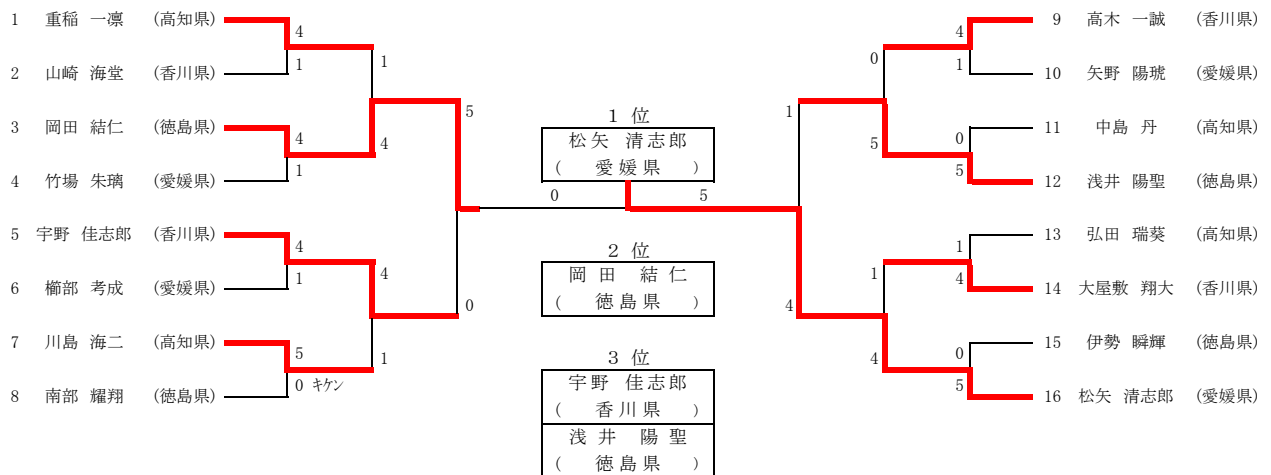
1 重稲 一凛 (高知県)
2 山崎 海堂 (香川県)
3 岡田 結仁 (徳島県)
4 竹場 朱璃 (愛媛県)
5 宇野 佳志郎 (香川県)
6 櫛部 考成 (愛媛県)
7 川島 海二 (高知県)
8 南部 耀翔 (徳島県)

4
1
1
4
4
1
5
0
4
1
4
1
5
0
0 キケン

1 位
松矢 清志郎
( 愛媛県 )
0
5

2 位
岡田 結仁
( 徳島県 )

3 位
宇野 佳志郎
( 香川県 )
浅井 陽聖
( 徳島県 )

9 高木 一誠 (香川県)
10 矢野 陽琥 (愛媛県)
11 中島 丹 (高知県)
12 浅井 陽聖 (徳島県)
13 弘田 瑞葵 (高知県)
14 大屋敷 翔大 (香川県)
15 伊勢 瞬輝 (徳島県)
16 松矢 清志郎 (愛媛県)

4
1
0
0
5
5
1
1
4
1
4
0
5
4
4